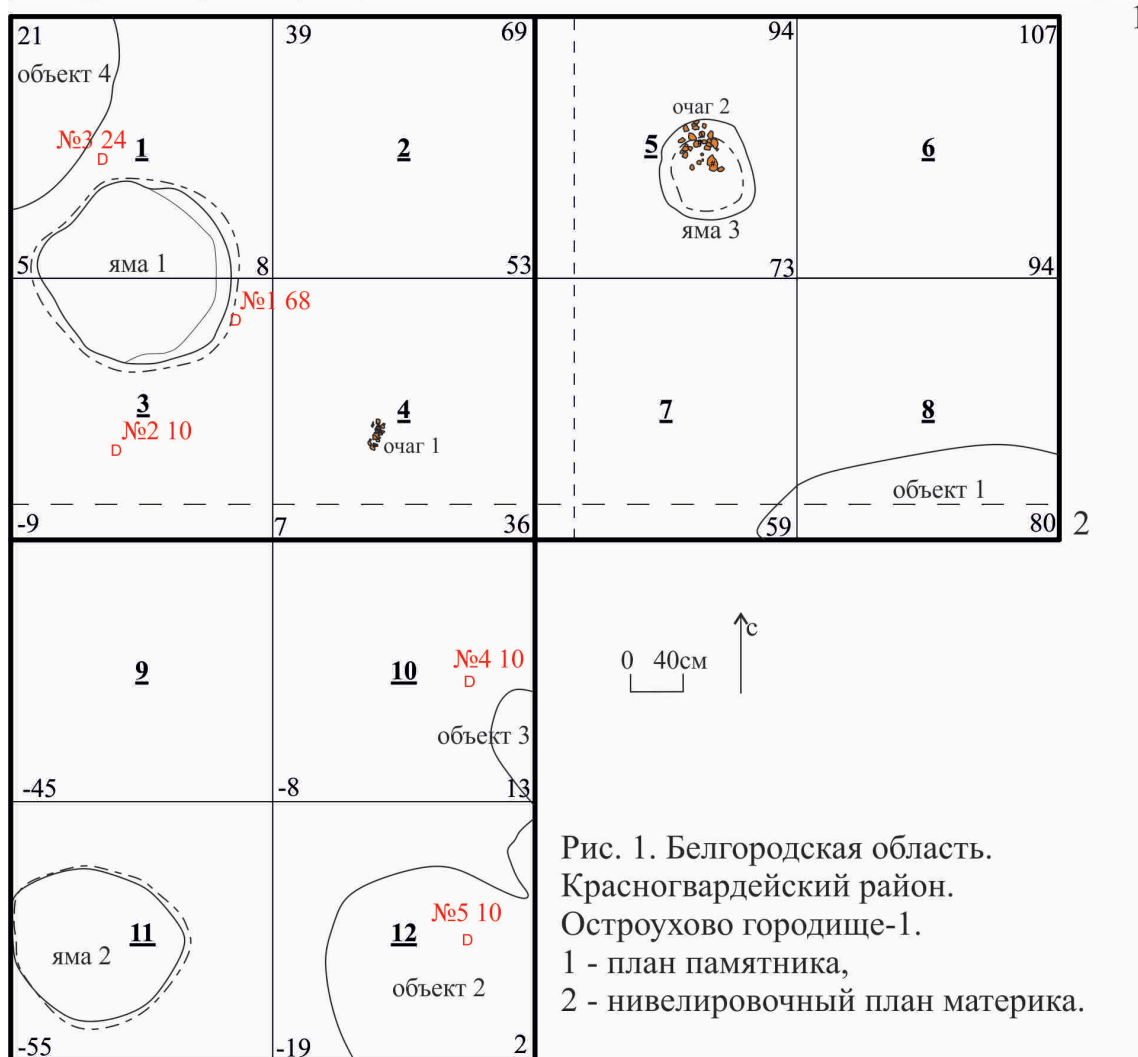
21
объект 4
39
69
94
107
1
очаг 2
№3 24
D
1
2
5
6
яма 3
5
яма 1
8
53
73
94
№1 68
D
3
№2 10
D
4
очаг 1
7
8
объект 1
-9
7
36
59
80
2
9
10
№4 10
D
0 40см
с
объект 3
-45
-8
13
Рис. 1. Белгородская область. Красногвардейский район. Остроухово городище-1.
1 - план памятника,
2 - нивелировочный план материка.
11
яма 2
№5 10
D
12
объект 2
-55
-19
2